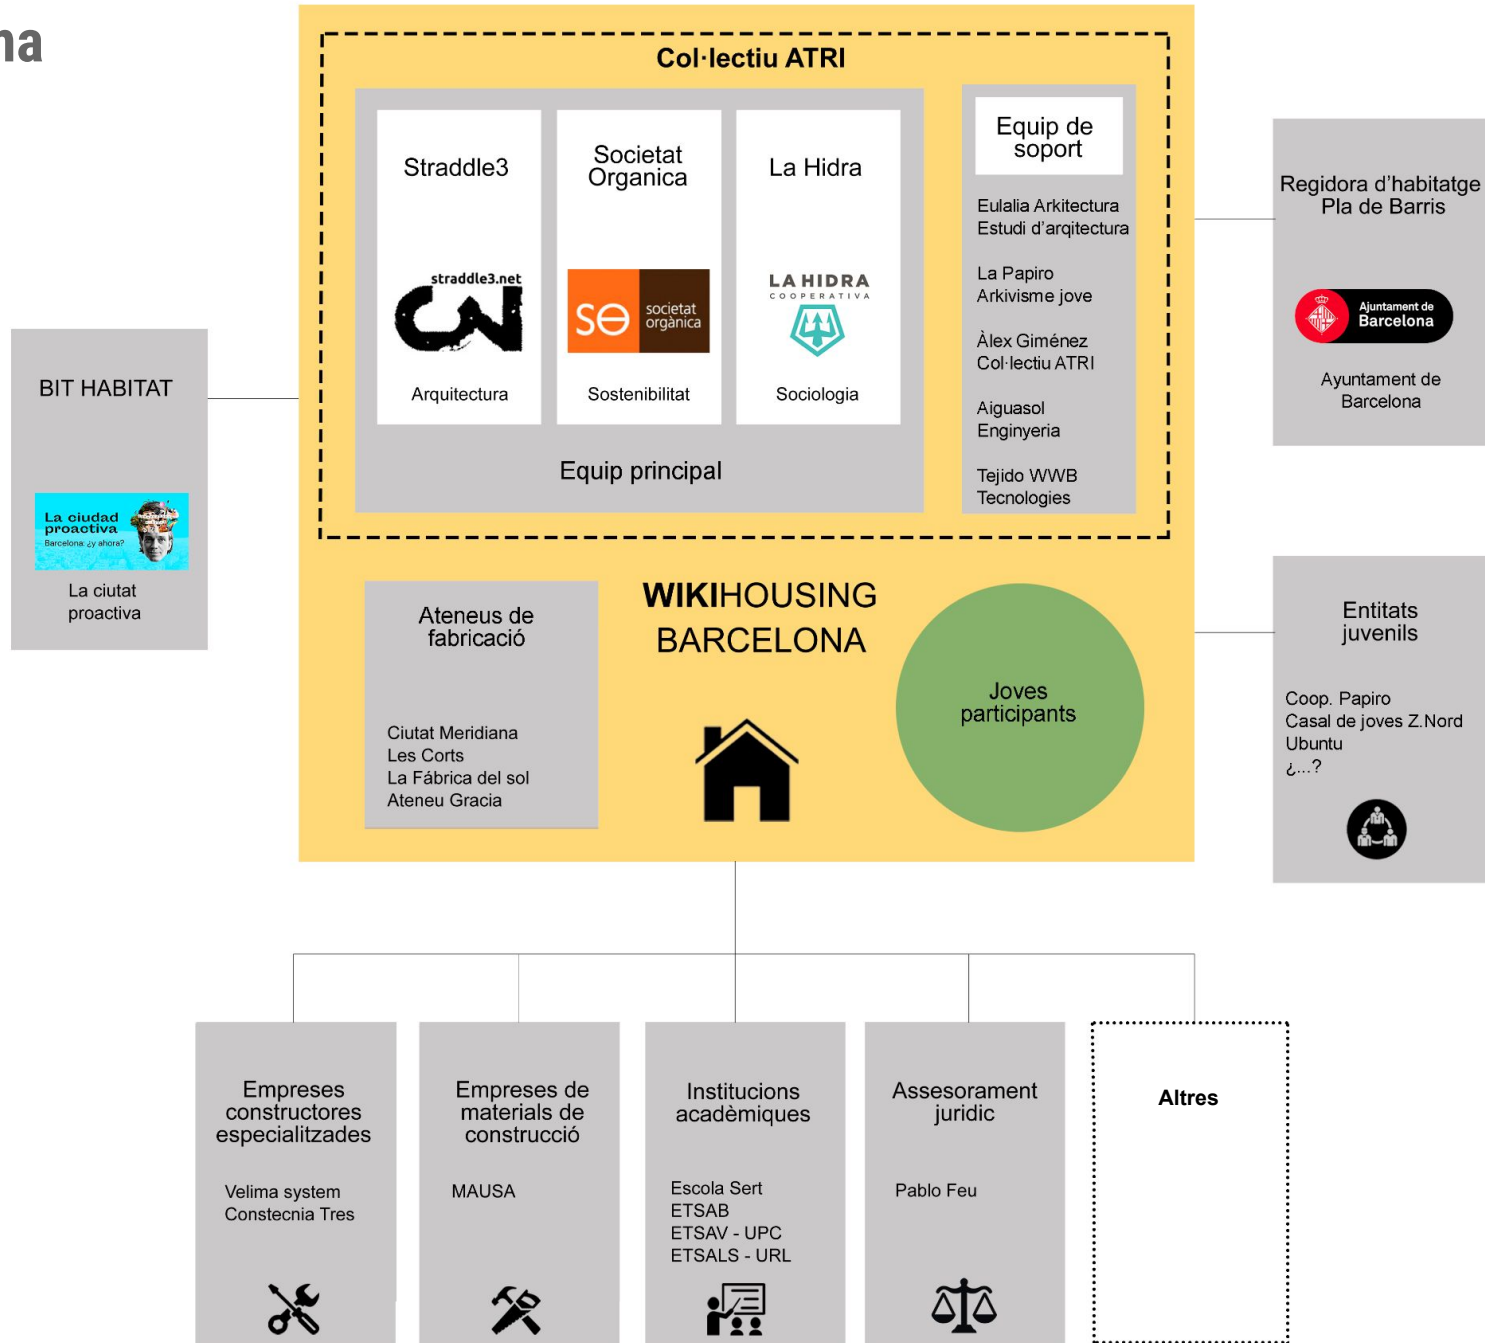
na

Col·lectiu ATRI

Straddle3

straddle3.net

Arquitectura

Societat Organica

se societat orgànica

Sostenibilitat

La Hidra

LA HIDRA COOPERATIVA

Sociologia

Equip principal

Equip de soport

Eulalia Arkitectura
Estudi d'arqitectura

La Papiro
Arkivisme jove

Àlex Giménez
Col·lectiu ATRI

Aiguasol
Enginyeria

Tejido WWB
Tecnologies

Regidora d'habitatge
Pla de Barris

Ajuntament de Barcelona

Ayuntament de Barcelona

BIT HABITAT

La ciudad proactiva
Barcelona ¿y ahora?

La ciutat proactiva

Ateneus de fabricació

Ciutat Meridiana
Les Corts
La Fàbrica del sol
Ateneu Gracia

WIKIHOUSING
BARCELONA

Joves participants

Entitats juvenils

Coop. Papiro
Casal de joves Z.Nord
Ubuntu
¿...?

Empreses constructores especialitzades

Velima system
Constecnia Tres

Empreses de materials de construcció

MAUSA

Institucions acadèmiques

Escola Sert
ETSAB
ETSAV - UPC
ETSALS - URL

Assessorament juridic

Pablo Feu

Altres